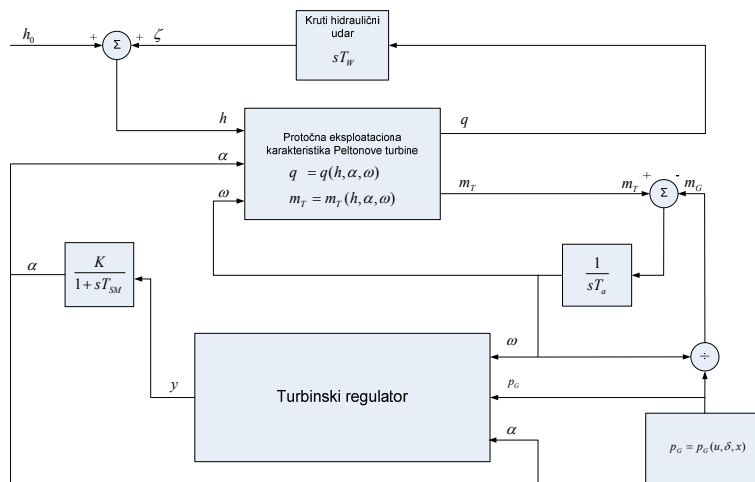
$h_0$ + $\Sigma$ + $\zeta$

Kruti hidraulični udar

$sT_W$

$h$

$q$

Protočna eksploataciona karakteristika Peltonove turbine

$q = q(h, \alpha, \omega)$

$m_T = m_T(h, \alpha, \omega)$

$\alpha$

$\omega$

$m_T$

$m_T$ + $\Sigma$ - $m_G$

$\alpha$

$\frac{K}{1+sT_{SM}}$

$\frac{1}{sT_a}$

$\omega$

$\div$

$y$

Turbinski regulator

$p_G$

$\alpha$

$p_G = p_G(u, \delta, x)$